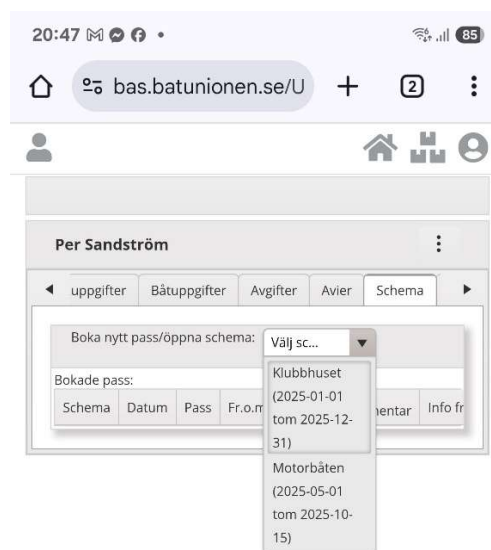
20:47

85

bas.batunionen.se/U

2

Per Sandström

uppgifter | Båtuppgifter | Avgifter | Avier | Schema

Boka nytt pass/öppna schema: Välj sc...

Bokade pass:

| Schema | Datum | Pass | Fr.o.m | mentar | Info fr |
|---|---|---|---|---|---|

Klubbhuset (2025-01-01 tom 2025-12-31)

Motorbåten (2025-05-01 tom 2025-10-15)